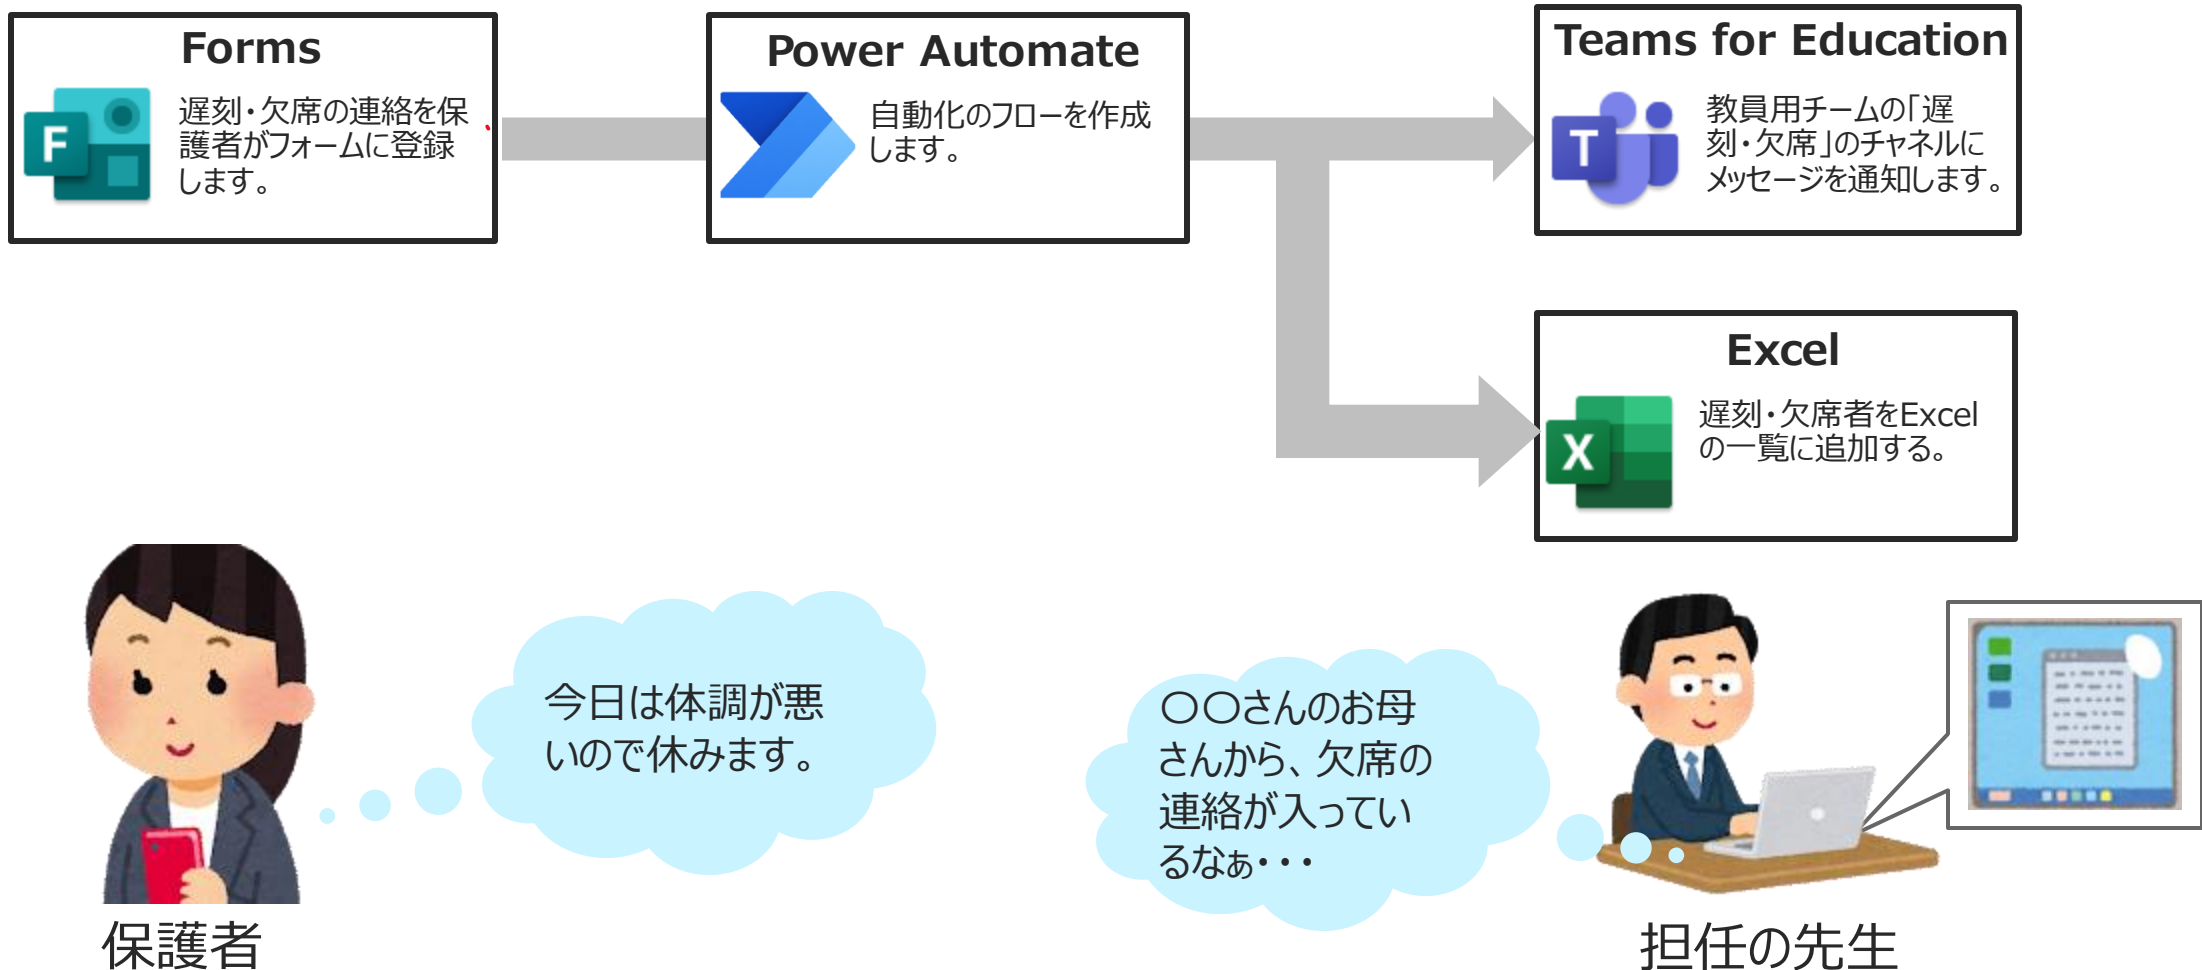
Forms

遅刻・欠席の連絡を保護者がフォームに登録します。

Power Automate

自動化のフローを作成します。

Teams for Education

教員用チームの「遅刻・欠席」のチャネルにメッセージを通知します。

Excel

遅刻・欠席者をExcelの一覧に追加する。

今日は体調が悪いので休みます。

〇〇さんのお母さんから、欠席の連絡が入っているなぁ・・・

保護者

担任の先生